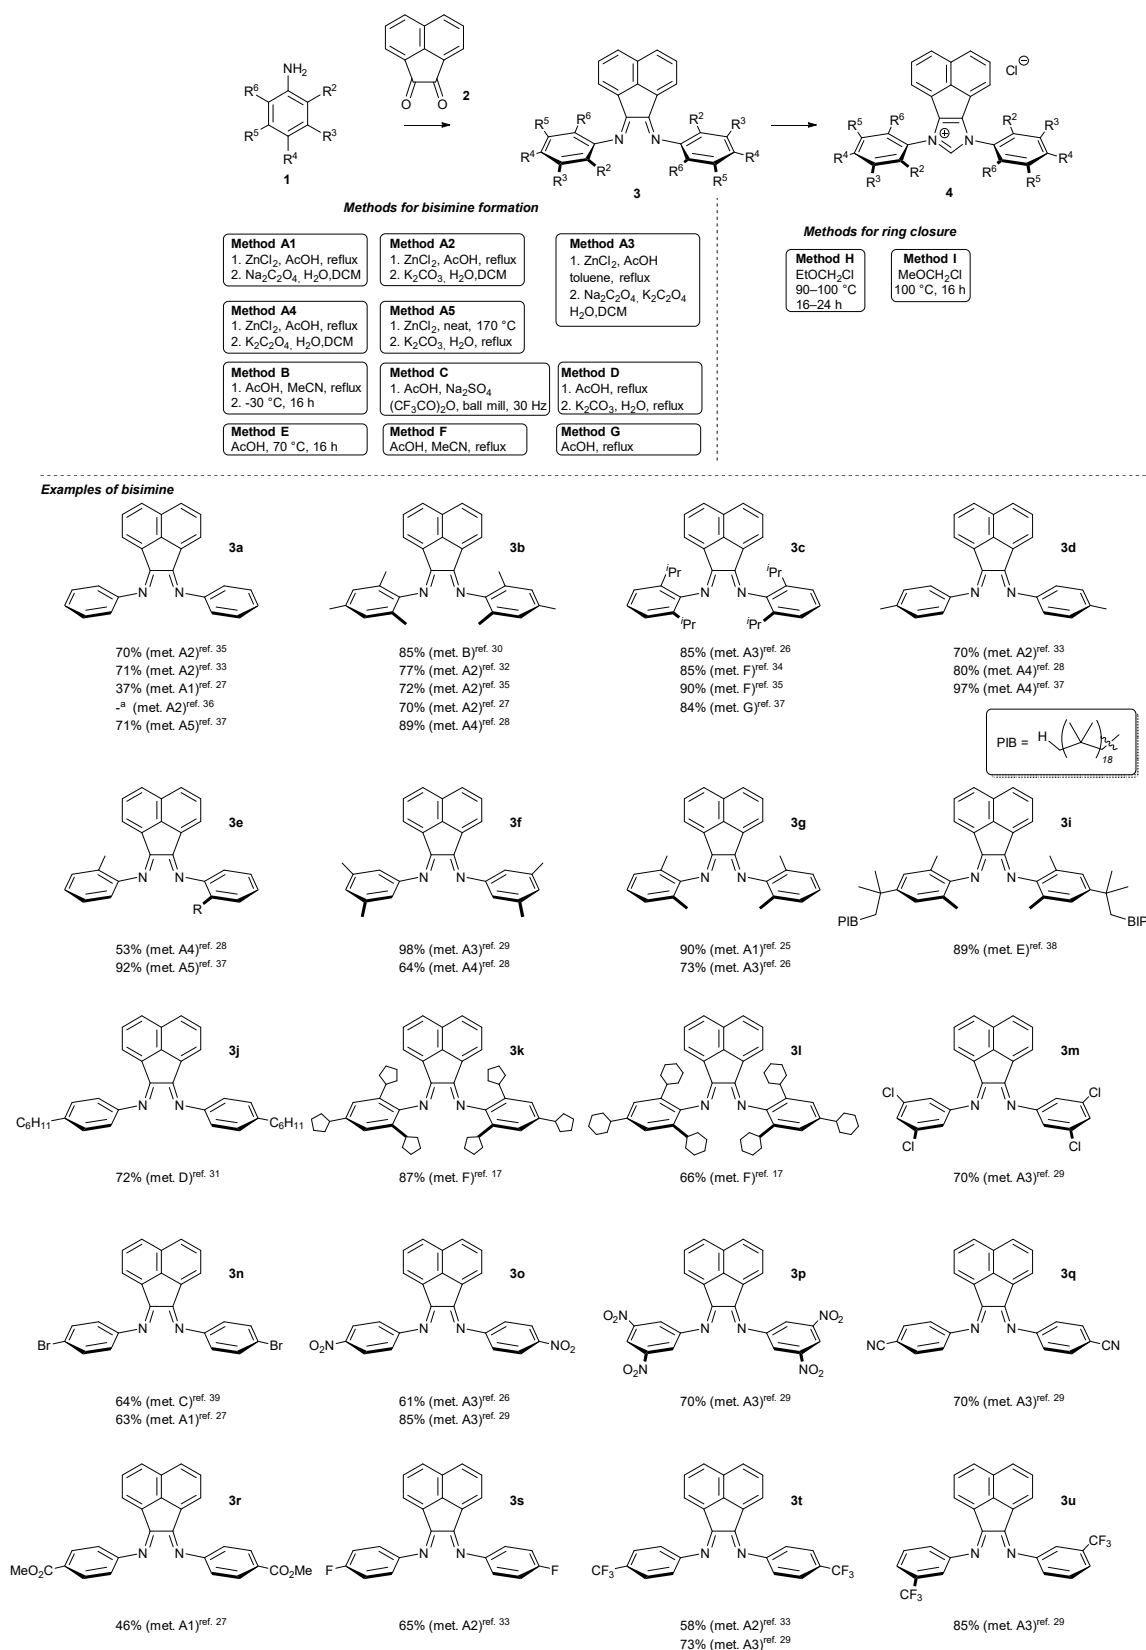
$NH_2$ $R^6$ $R^2$ $R^5$ $R^3$ $R^4$ 1

2

$R^5$ $R^6$ $R^2$ $R^3$ $R^4$ N N $R^4$ $R^3$ $R^2$ $R^6$ $R^5$ 3

$Cl^{\ominus}$ $R^5$ $R^6$ $R^2$ $R^3$ $R^4$ N $\oplus$ N $R^4$ $R^3$ $R^2$ $R^6$ $R^5$ 4

Methods for bisimine formation

Method A1
1. $ZnCl_2$, AcOH, reflux
2. $Na_2C_2O_4$, $H_2O$,DCM

Method A2
1. $ZnCl_2$, AcOH, reflux
2. $K_2CO_3$, $H_2O$,DCM

Method A3
1. $ZnCl_2$, AcOH toluene, reflux
2. $Na_2C_2O_4$, $K_2C_2O_4$ $H_2O$,DCM

Method A4
1. $ZnCl_2$, AcOH, reflux
2. $K_2C_2O_4$, $H_2O$,DCM

Method A5
1. $ZnCl_2$, neat, 170 °C
2. $K_2CO_3$, $H_2O$, reflux

Method B
1. AcOH, MeCN, reflux
2. -30 °C, 16 h

Method C
1. AcOH, $Na_2SO_4$ $(CF_3CO)_2O$, ball mill, 30 Hz

Method D
1. AcOH, reflux
2. $K_2CO_3$, $H_2O$, reflux

Method E
AcOH, 70 °C, 16 h

Method F
AcOH, MeCN, reflux

Method G
AcOH, reflux

Methods for ring closure

Method H
$EtOCH_2Cl$
90–100 °C
16–24 h

Method I
$MeOCH_2Cl$
100 °C, 16 h

Examples of bisimine

3a
70% (met. A2)$^{ref. 35}$
71% (met. A2)$^{ref. 33}$
37% (met. A1)$^{ref. 27}$
-$^a$ (met. A2)$^{ref. 36}$
71% (met. A5)$^{ref. 37}$

3b
85% (met. B)$^{ref. 30}$
77% (met. A2)$^{ref. 32}$
72% (met. A2)$^{ref. 35}$
70% (met. A2)$^{ref. 27}$
89% (met. A4)$^{ref. 28}$

3c
$^i$Pr $^i$Pr $^i$Pr $^i$Pr
85% (met. A3)$^{ref. 26}$
85% (met. F)$^{ref. 34}$
90% (met. F)$^{ref. 35}$
84% (met. G)$^{ref. 37}$

3d
70% (met. A2)$^{ref. 33}$
80% (met. A4)$^{ref. 28}$
97% (met. A4)$^{ref. 37}$

PIB = H 18

3e
R
53% (met. A4)$^{ref. 28}$
92% (met. A5)$^{ref. 37}$

3f
98% (met. A3)$^{ref. 29}$
64% (met. A4)$^{ref. 28}$

3g
90% (met. A1)$^{ref. 25}$
73% (met. A3)$^{ref. 26}$

3i
PIB PIB
89% (met. E)$^{ref. 38}$

3j
$C_6H_{11}$ $C_6H_{11}$
72% (met. D)$^{ref. 31}$

3k
87% (met. F)$^{ref. 17}$

3l
66% (met. F)$^{ref. 17}$

3m
Cl Cl Cl Cl
70% (met. A3)$^{ref. 29}$

3n
Br Br
64% (met. C)$^{ref. 39}$
63% (met. A1)$^{ref. 27}$

3o
$O_2N$ $NO_2$
61% (met. A3)$^{ref. 26}$
85% (met. A3)$^{ref. 29}$

3p
$O_2N$ $O_2N$ $NO_2$ $NO_2$
70% (met. A3)$^{ref. 29}$

3q
NC CN
70% (met. A3)$^{ref. 29}$

3r
$MeO_2C$ $CO_2Me$
46% (met. A1)$^{ref. 27}$

3s
F F
65% (met. A2)$^{ref. 33}$

3t
$CF_3$ $CF_3$
58% (met. A2)$^{ref. 33}$
73% (met. A3)$^{ref. 29}$

3u
$CF_3$ $CF_3$
85% (met. A3)$^{ref. 29}$